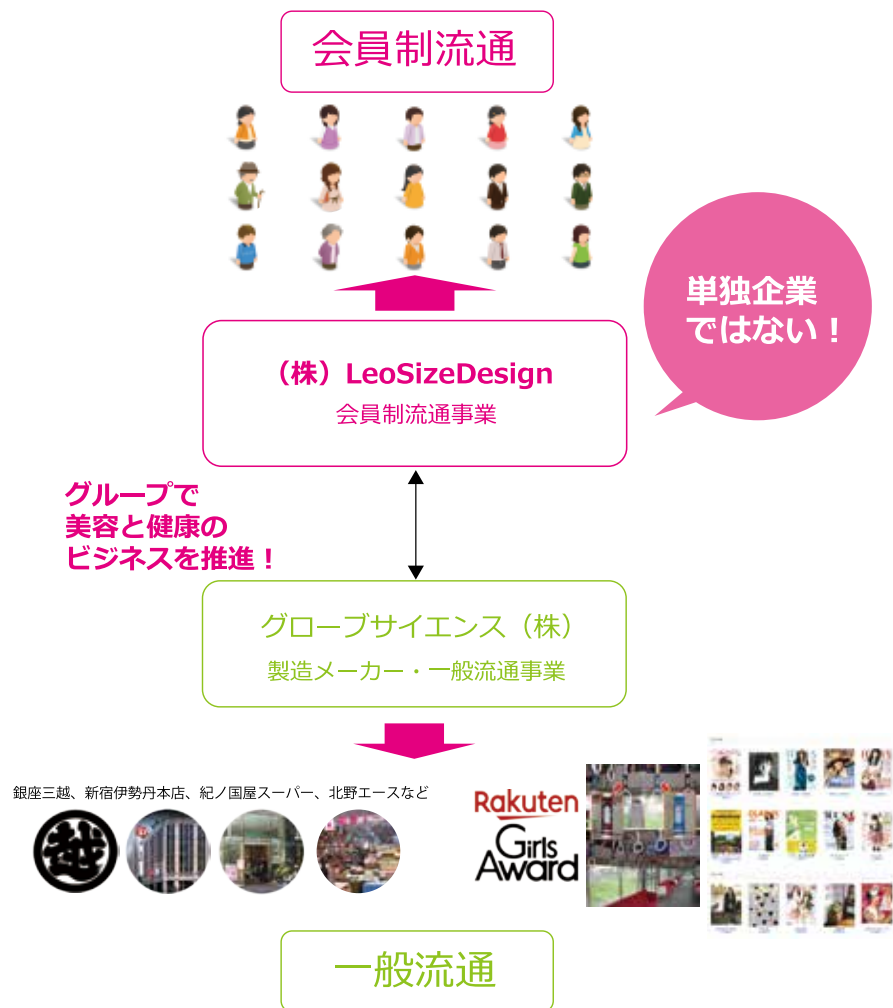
会員制流通

単独企業
ではない！

（株）LeoSizeDesign
会員制流通事業

グループで
美容と健康の
ビジネスを推進！

グローブサイエンス（株）
製造メーカー・一般流通事業

銀座三越、新宿伊勢丹本店、紀ノ国屋スーパー、北野エースなど

越

Rakuten
Girls Award

一般流通